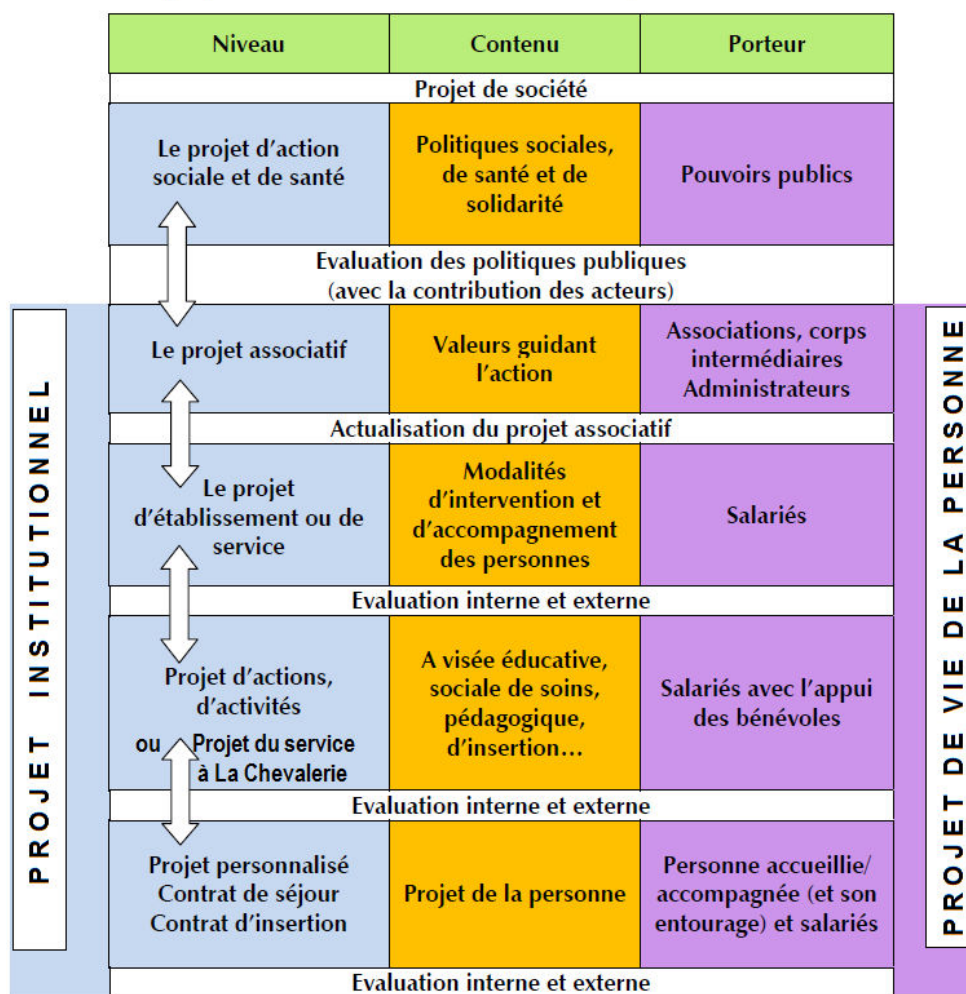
PROJET INSTITUTIONNEL

| Niveau | Contenu | Porteur |
|---|---|---|
| Projet de société | | |
| Le projet d'action sociale et de santé | Politiques sociales, de santé et de solidarité | Pouvoirs publics |
| Evaluation des politiques publiques (avec la contribution des acteurs) | | |
| Le projet associatif | Valeurs guidant l'action | Associations, corps intermédiaires Administrateurs |
| Actualisation du projet associatif | | |
| Le projet d'établissement ou de service | Modalités d'intervention et d'accompagnement des personnes | Salariés |
| Evaluation interne et externe | | |
| Projet d'actions, d'activités ou Projet du service à La Chevalerie | A visée éducative, sociale de soins, pédagogique, d'insertion… | Salariés avec l'appui des bénévoles |
| Evaluation interne et externe | | |
| Projet personnalisé Contrat de séjour Contrat d'insertion | Projet de la personne | Personne accueillie/ accompagnée (et son entourage) et salariés |
| Evaluation interne et externe | | |

PROJET DE VIE DE LA PERSONNE